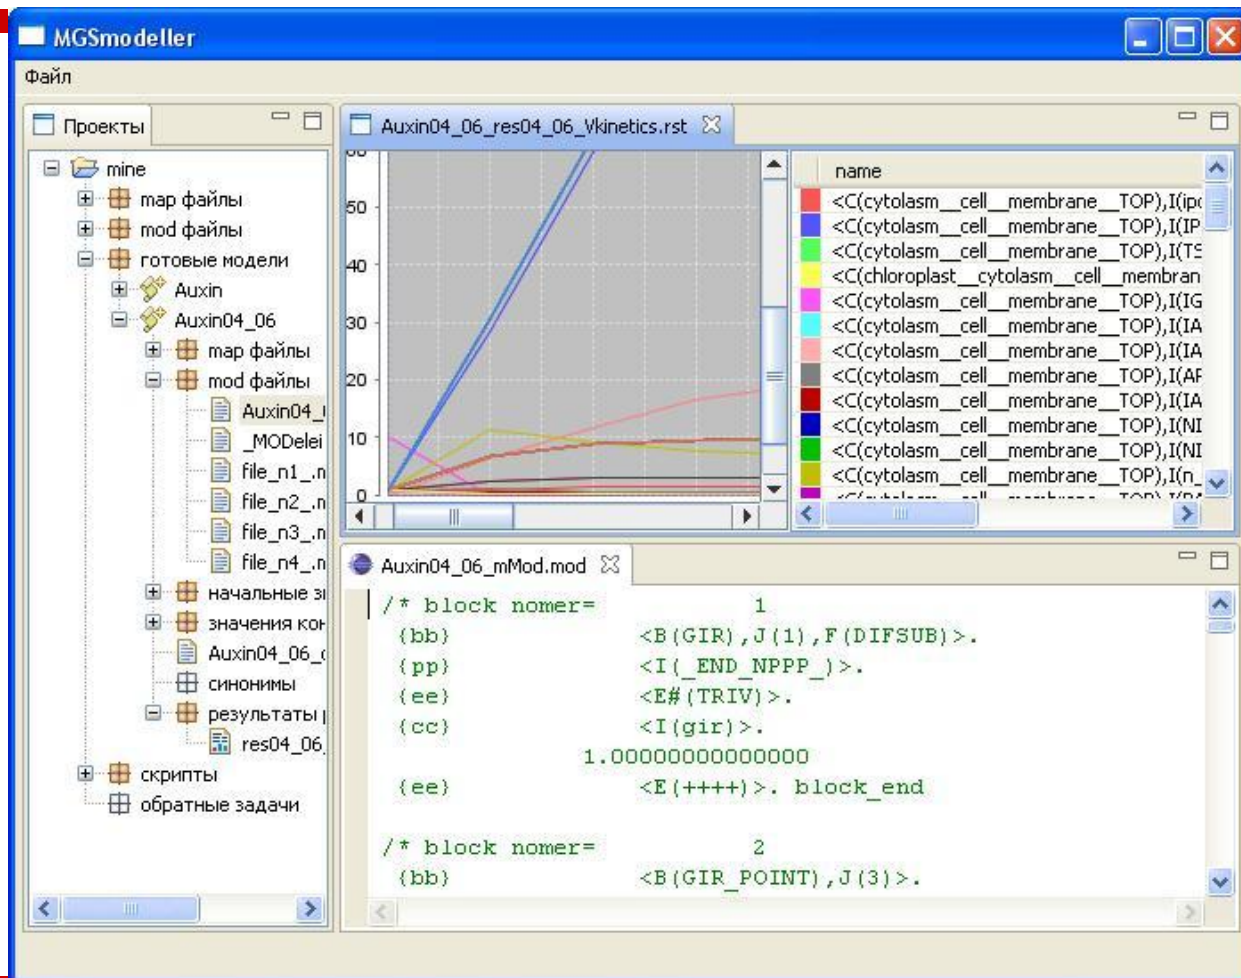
MGSmodeller

Файл

Проекты

mine
map файлы
mod файлы
готовые модели
Auxin
Auxin04_06
map файлы
mod файлы
Auxin04_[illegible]
_MODelei
file_n1_.n
file_n2_.n
file_n3_.n
file_n4_.n
начальные з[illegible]
значения ко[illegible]
Auxin04_06_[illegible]
синонимы
результаты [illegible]
res04_06_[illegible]
скрипты
обратные задачи

Auxin04_06_res04_06_Vkinetics.rst

50
40
30
20
10
0

name
<C(cytolasm__cell__membrane__TOP),I(ip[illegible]
<C(cytolasm__cell__membrane__TOP),I(IP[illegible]
<C(cytolasm__cell__membrane__TOP),I(TS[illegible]
<C(chloroplast__cytolasm__cell__membran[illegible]
<C(cytolasm__cell__membrane__TOP),I(IG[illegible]
<C(cytolasm__cell__membrane__TOP),I(IA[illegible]
<C(cytolasm__cell__membrane__TOP),I(IA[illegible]
<C(cytolasm__cell__membrane__TOP),I(AF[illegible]
<C(cytolasm__cell__membrane__TOP),I(IA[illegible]
<C(cytolasm__cell__membrane__TOP),I(NI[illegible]
<C(cytolasm__cell__membrane__TOP),I(NI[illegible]
<C(cytolasm__cell__membrane__TOP),I(n_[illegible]

Auxin04_06_mMod.mod

/* block nomer= 1
(bb) <B(GIR),J(1),F(DIFSUB)>.
(pp) <I(_END_NPPP_)>.
(ee) <E#(TRIV)>.
(cc) <I(gir)>.
1.00000000000000
(ee) <E(++++)>. block_end

/* block nomer= 2
(bb) <B(GIR_POINT),J(3)>.